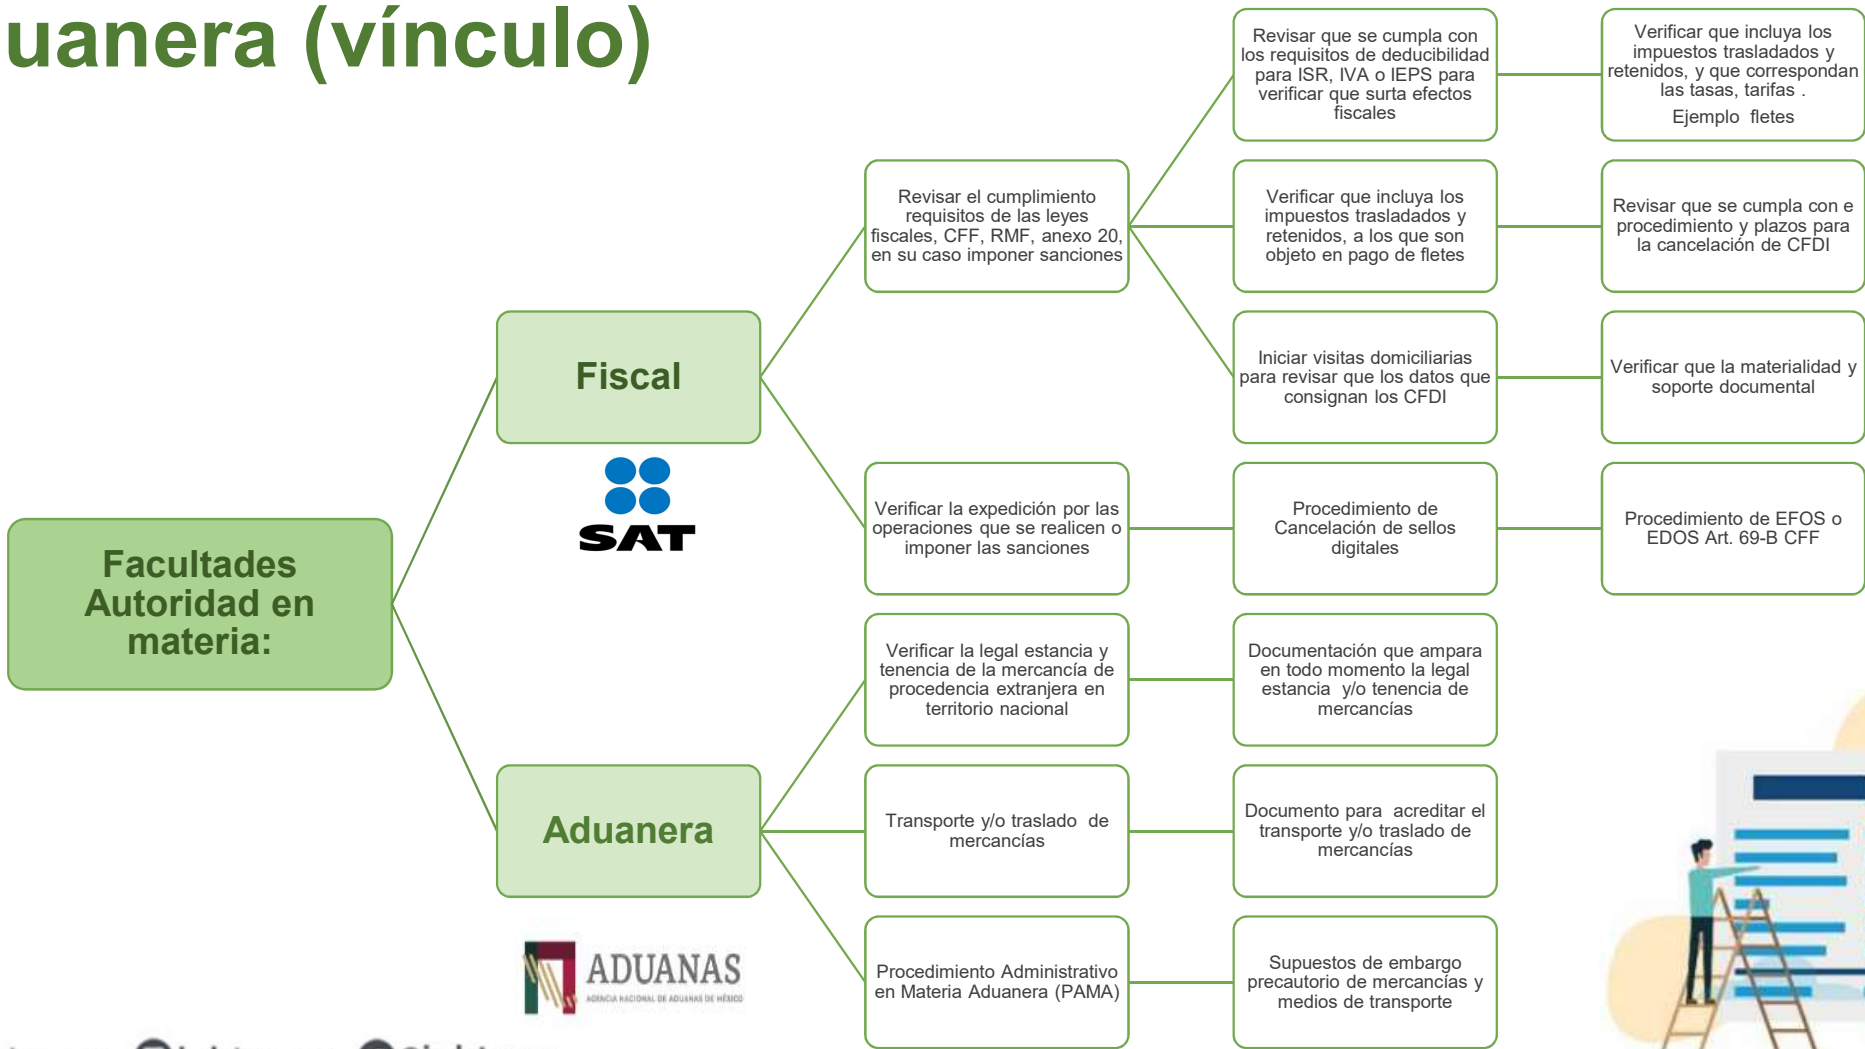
uanera (vínculo)

Facultades Autoridad en materia:

Fiscal

SAT

Revisar el cumplimiento requisitos de las leyes fiscales, CFF, RMF, anexo 20, en su caso imponer sanciones

Revisar que se cumpla con los requisitos de deducibilidad para ISR, IVA o IEPS para verificar que surta efectos fiscales

Verificar que incluya los impuestos trasladados y retenidos, y que correspondan las tasas, tarifas . Ejemplo fletes

Verificar que incluya los impuestos trasladados y retenidos, a los que son objeto en pago de fletes

Revisar que se cumpla con e procedimiento y plazos para la cancelación de CFDI

Iniciar visitas domiciliarias para revisar que los datos que consignan los CFDI

Verificar que la materialidad y soporte documental

Verificar la expedición por las operaciones que se realicen o imponer las sanciones

Procedimiento de Cancelación de sellos digitales

Procedimiento de EFOS o EDOS Art. 69-B CFF

Aduanera

ADUANAS
AGENCIA NACIONAL DE ADUANAS DE MÉXICO

Verificar la legal estancia y tenencia de la mercancía de procedencia extranjera en territorio nacional

Documentación que ampara en todo momento la legal estancia y/o tenencia de mercancías

Transporte y/o traslado de mercancías

Documento para acreditar el transporte y/o traslado de mercancías

Procedimiento Administrativo en Materia Aduanera (PAMA)

Supuestos de embargo precautorio de mercancías y medios de transporte